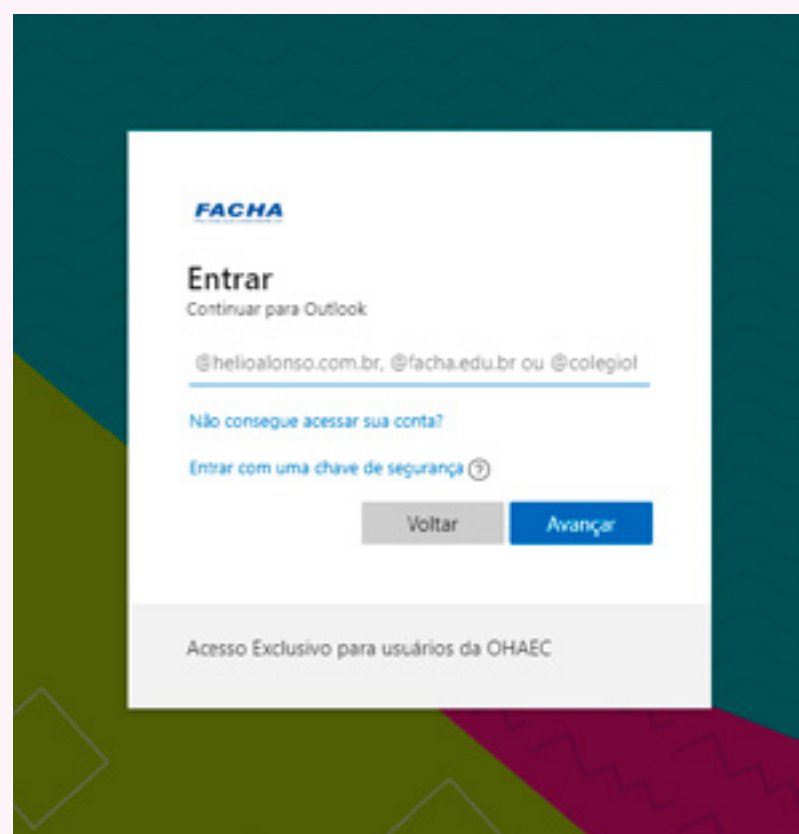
FACHA

Entrar

Continuar para Outlook

@helioalonso.com.br, @facha.edu.br ou @colegiol

Não consegue acessar sua conta?

Entrar com uma chave de segurança ?

Voltar

Avançar

Acesso Exclusivo para usuários da OHAEC